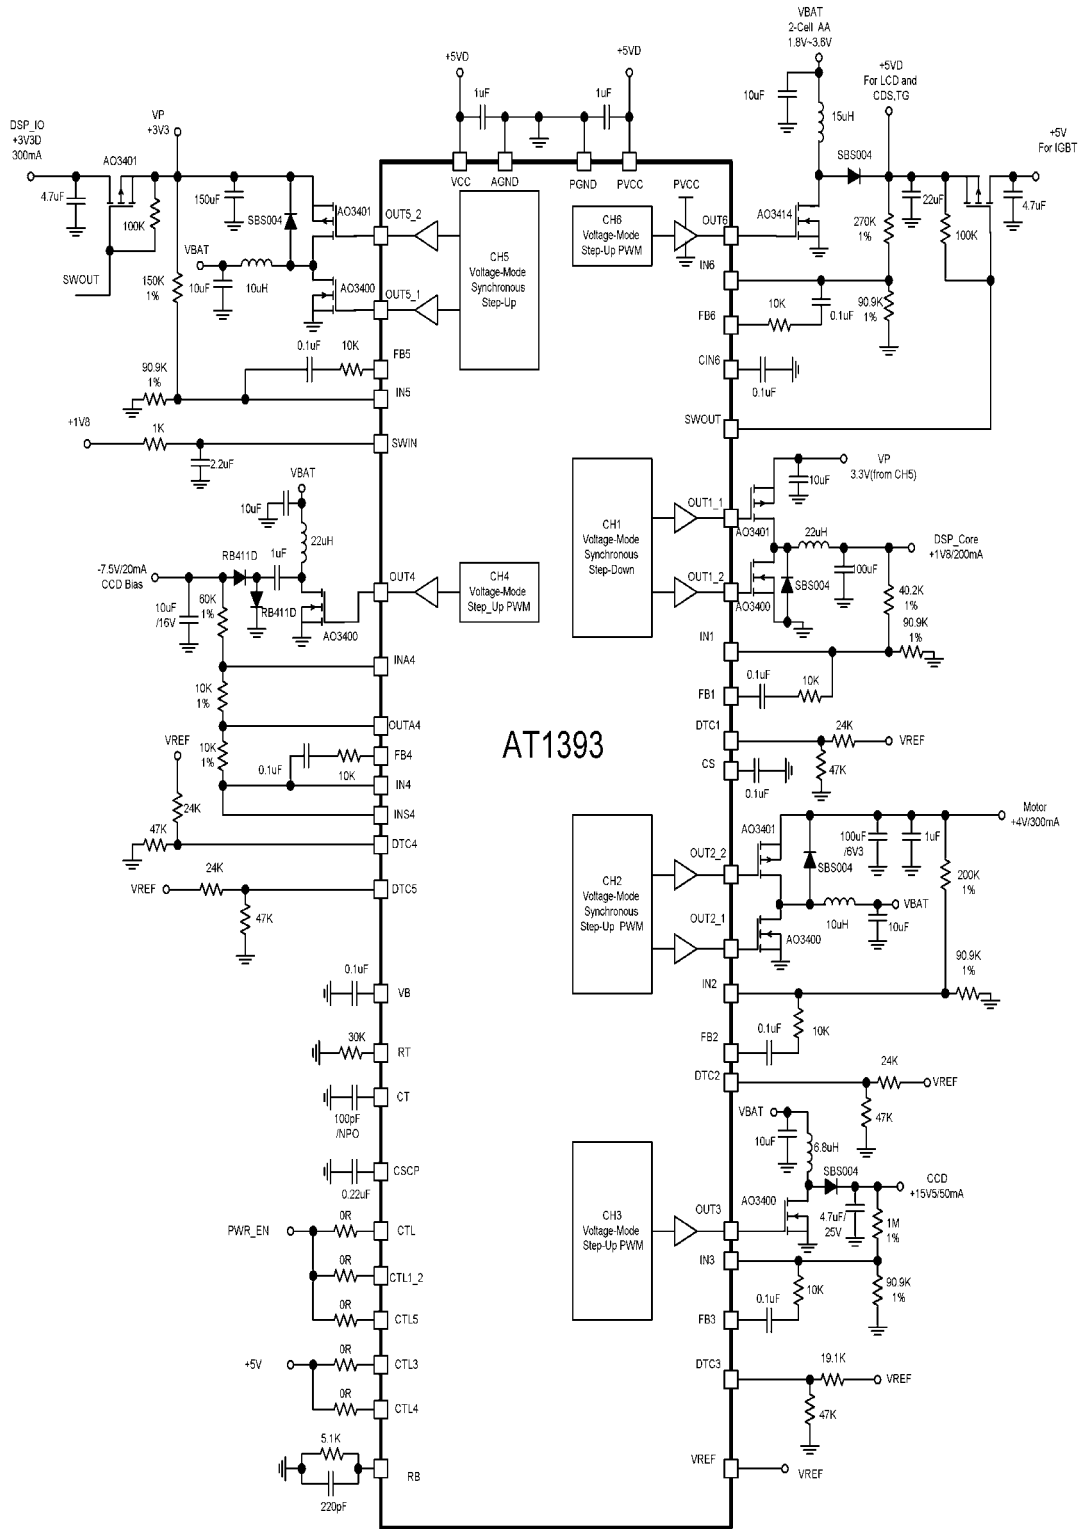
+5VD
+5VD
1uF
1uF
VCC
AGND
PGND
PVCC

VBAT
2-Cell AA
1.8V~3.6V
10uF
15uH
+5VD
For LCD and
CDS,TG
+5V
For IGBT
SBS004
22uF
4.7uF
AO3414
270K
1%
100K

DSP_IO
+3V3D
300mA
VP
+3V3
AO3401
4.7uF
150uF
SBS004
AO3401
OUT5_2
100K
SWOUT
150K
1%
VBAT
10uF
10uH
AO3400
OUT5_1
CH5
Voltage-Mode
Synchronous
Step-Up
CH6
Voltage-Mode
Step-Up PWM
PVCC
OUT6
IN6
10K
0.1uF
90.9K
1%
FB6
CIN6
0.1uF
SWOUT
0.1uF
10K
FB5
90.9K
1%
IN5
+1V8
1K
SWIN
2.2uF

VBAT
10uF
22uH
RB411D
1uF
-7.5V/20mA
CCD Bias
10uF
/16V
60K
1%
RB411D
AO3400
OUT4
CH4
Voltage-Mode
Step_Up PWM
INA4
10K
1%
OUTA4
VREF
10K
1%
0.1uF
10K
FB4
IN4
INS4
24K
47K
DTC4
VREF
24K
DTC5
47K

CH1
Voltage-Mode
Synchronous
Step-Down
OUT1_1
VP
3.3V(from CH5)
10uF
AO3401
22uH
DSP_Core
+1V8/200mA
OUT1_2
SBS004
100uF
AO3400
40.2K
1%
90.9K
1%
IN1
0.1uF
10K
FB1
DTC1
24K
VREF
CS
47K
0.1uF

AT1393

CH2
Voltage-Mode
Synchronous
Step-Up PWM
AO3401
OUT2_2
100uF
/6V3
1uF
Motor
+4V/300mA
SBS004
200K
1%
OUT2_1
10uH
VBAT
AO3400
10uF
90.9K
1%
IN2
0.1uF
10K
FB2
DTC2
24K
VREF
47K

0.1uF
VB
30K
RT
CT
100pF
/NPO
CSCP
0.22uF
PWR_EN
0R
CTL
0R
CTL1_2
0R
CTL5
+5V
0R
CTL3
0R
CTL4
5.1K
RB
220pF

VBAT
10uF
6.8uH
SBS004
CCD
+15V5/50mA
AO3400
CH3
Voltage-Mode
Step-Up PWM
OUT3
4.7uF/
25V
1M
1%
IN3
10K
90.9K
1%
0.1uF
FB3
DTC3
19.1K
VREF
47K
VREF
VREF